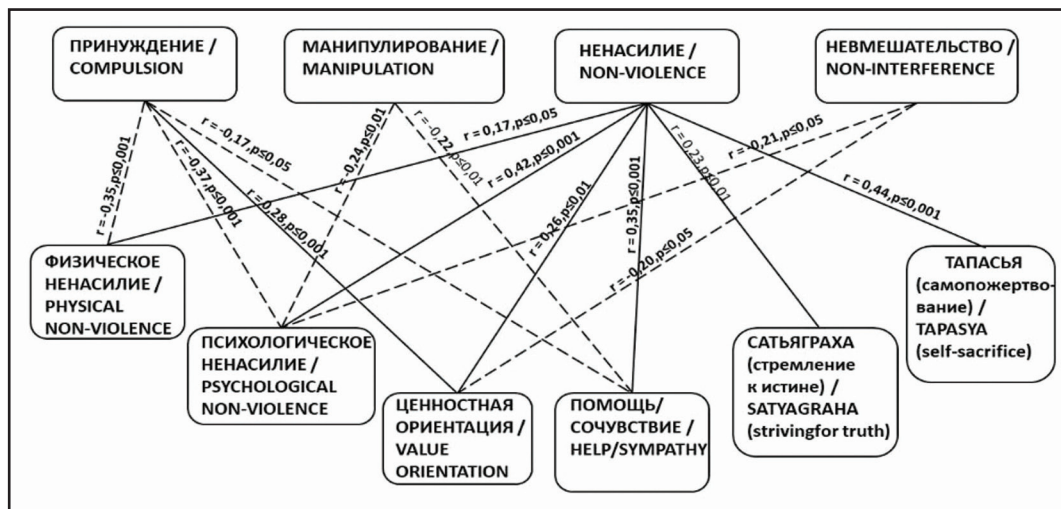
ПРИНУЖДЕНИЕ / COMPULSION

МАНИПУЛИРОВАНИЕ / MANIPULATION

НЕНАСИЛИЕ / NON-VIOLENCE

НЕВМЕШАТЕЛЬСТВО / NON-INTERFERENCE

$r = -0,35, p \leq 0,001$

$r = -0,37, p \leq 0,001$

$r = -0,17, p \leq 0,05$

$r = 0,28, p \leq 0,001$

$r = -0,24, p \leq 0,01$

$r = -0,22, p \leq 0,01$

$r = 0,17, p \leq 0,05$

$r = 0,42, p \leq 0,001$

$r = 0,26, p \leq 0,01$

$r = 0,35, p \leq 0,001$

$r = 0,23, p \leq 0,01$

$r = -0,21, p \leq 0,05$

$r = -0,20, p \leq 0,05$

$r = 0,44, p \leq 0,001$

ФИЗИЧЕСКОЕ НЕНАСИЛИЕ / PHYSICAL NON-VIOLENCE

ПСИХОЛОГИЧЕСКОЕ НЕНАСИЛИЕ / PSYCHOLOGICAL NON-VIOLENCE

ЦЕННОСТНАЯ ОРИЕНТАЦИЯ / VALUE ORIENTATION

ПОМОЩЬ/ СОЧУВСТВИЕ / HELP/SYMPATHY

САТЬЯГРАХА (стремление к истине) / SATYAGRAHA (strivingfor truth)

ТАПАСЬЯ (самопожертвование) / TAPASYA (self-sacrifice)